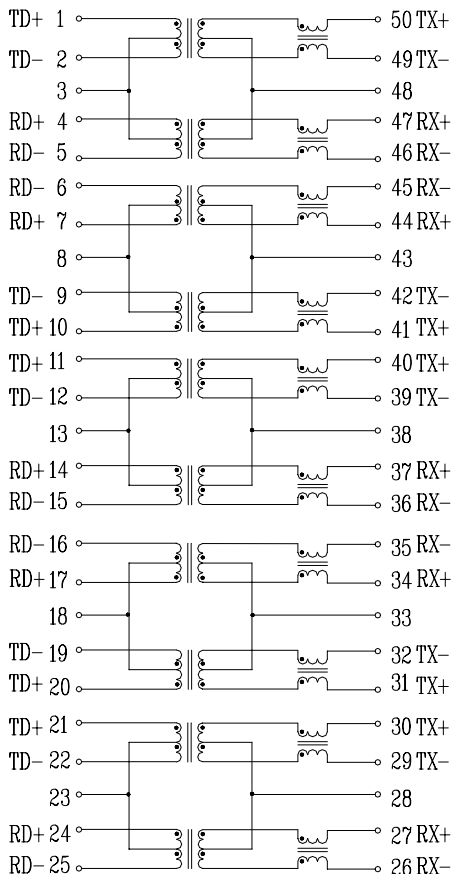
TD+ 1
TD− 2
3
RD+ 4
RD− 5
RD− 6
RD+ 7
8
TD− 9
TD+ 10
TD+ 11
TD− 12
13
RD+ 14
RD− 15
RD− 16
RD+ 17
18
TD− 19
TD+ 20
TD+ 21
TD− 22
23
RD+ 24
RD− 25

50 TX+
49 TX−
48
47 RX+
46 RX−
45 RX−
44 RX+
43
42 TX−
41 TX+
40 TX+
39 TX−
38
37 RX+
36 RX−
35 RX−
34 RX+
33
32 TX−
31 TX+
30 TX+
29 TX−
28
27 RX+
26 RX−